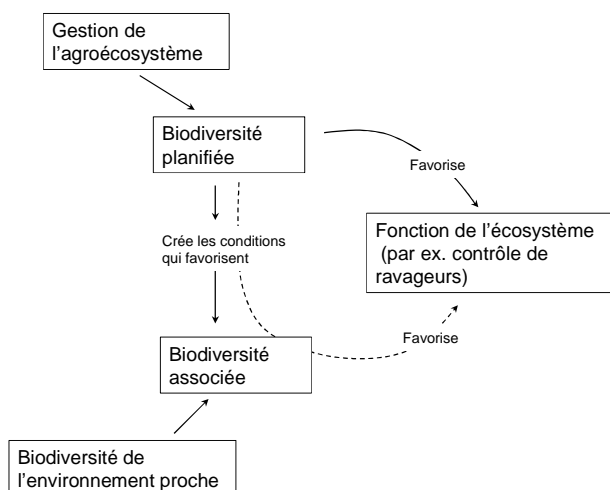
Gestion de l'agroécosystème

Biodiversité planifiée

Favorise

Fonction de l'écosystème (par ex. contrôle de ravageurs)

Crée les conditions qui favorisent

Favorise

Biodiversité associée

Biodiversité de l'environnement proche